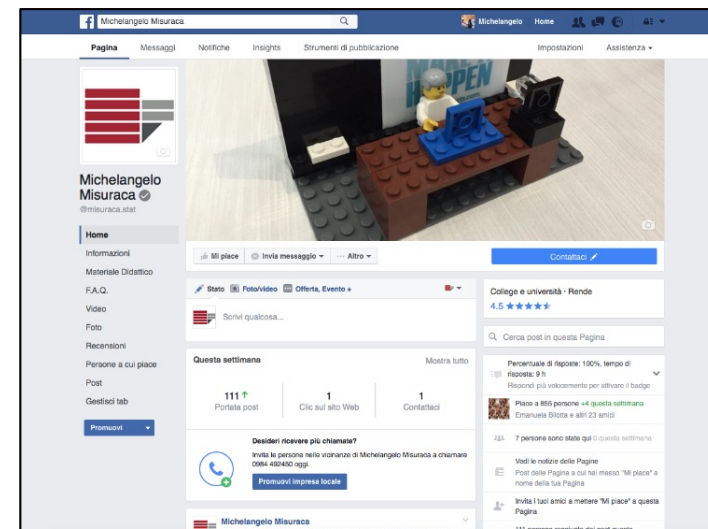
Michelangelo Misuraca

Michelangelo Home

Pagina Messaggi Notifiche Insights Strumenti di pubblicazione Impostazioni Assistenza ▾

HAPPEN

Michelangelo Misuraca
@misuraca.stat

Home
Informazioni
Materiale Didattico
F.A.Q.
Video
Foto
Recensioni
Persone a cui piace
Post
Gestisci tab

Promuovi

Mi piace Invia messaggio ▾ Altro ▾

Contattaci

Stato Foto/video Offerta, Evento +

Scrivi qualcosa...

Questa settimana Mostra tutto

111 ↑
Portata post

1
Clic sul sito Web

1
Contattaci

Desideri ricevere più chiamate?
Invita le persone nelle vicinanze di Michelangelo Misuraca a chiamare 0984 492450 oggi.

Promuovi impresa locale

Michelangelo Misuraca

College e università · Rende
4.5 ★★★★★

Cerca post in questa Pagina

Percentuale di risposta: 100%, tempo di risposta: 9 h
Rispondi più velocemente per attivare il badge

Piace a 858 persone +4 questa settimana
Emanuela Bilotta e altri 23 amici

7 persone sono state qui in questa settimana

Vedi le notizie delle Pagine
Post delle Pagina a cui hai messo "Mi piace" a nome della tua Pagina

Invita i tuoi amici a mettere "Mi piace" a questa Pagina